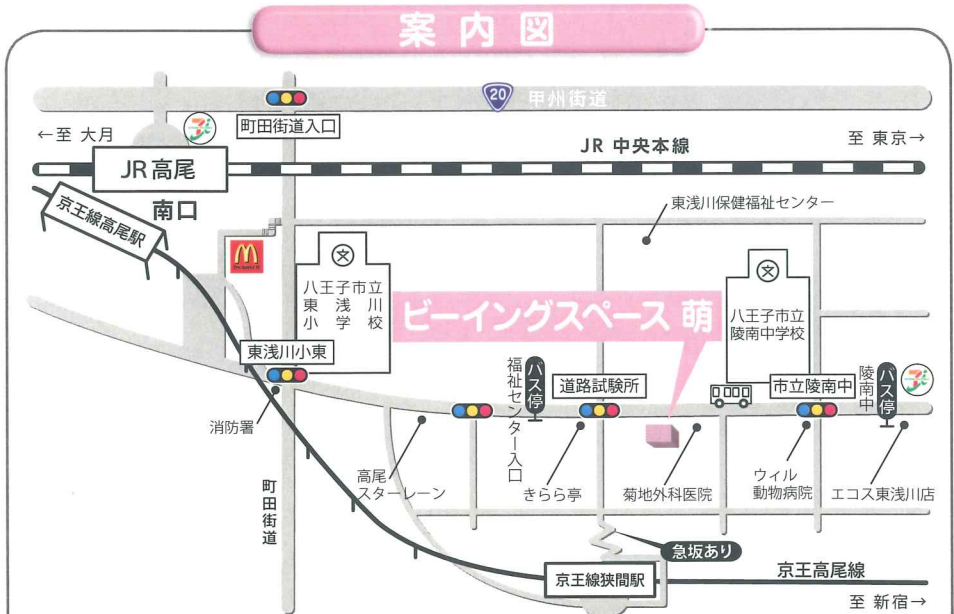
案内図

20 甲州街道

町田街道入口

←至 大月

至 東京→

JR 高尾

JR 中央本線

南口

京王線高尾駅

東浅川保健福祉センター

八王子市立東浅川小学校

八王子市立陵南中学校

ビーイングスペース 萌

東浅川小東

福祉センター入口

バス停

道路試験所

市立陵南中

陵南中

バス停

消防署

高尾スターレーン

きらら亭

菊地外科医院

ウィル動物病院

エコス東浅川店

町田街道

急坂あり

京王線狭間駅

京王高尾線

至 新宿→